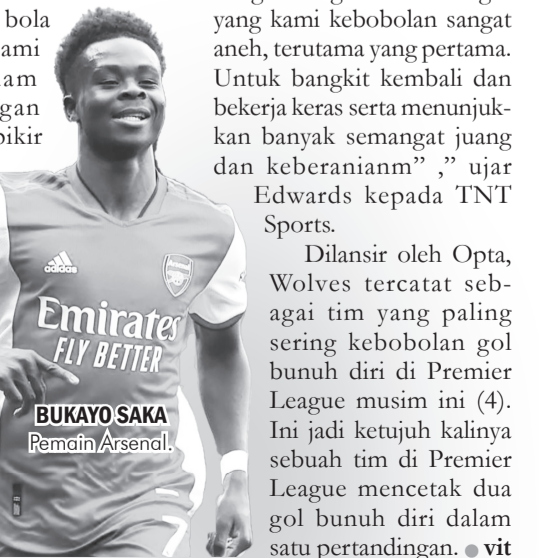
bola
kami
am
ngan
ikir

yang kami kebobolan sangat aneh, terutama yang pertama. Untuk bangkit kembali dan bekerja keras serta menunjukkan banyak semangat juang dan keberanianm" ," ujar Edwards kepada TNT Sports.

Dilansir oleh Opta, Wolves tercatat sebagai tim yang paling sering kebobolan gol bunuh diri di Premier League musim ini (4). Ini jadi ketujuh kalinya sebuah tim di Premier League mencetak dua gol bunuh diri dalam satu pertandingan. ● vit

adidas
Emirates
FLY BETTER

BUKAYO SAKA
Pemain Arsenal.